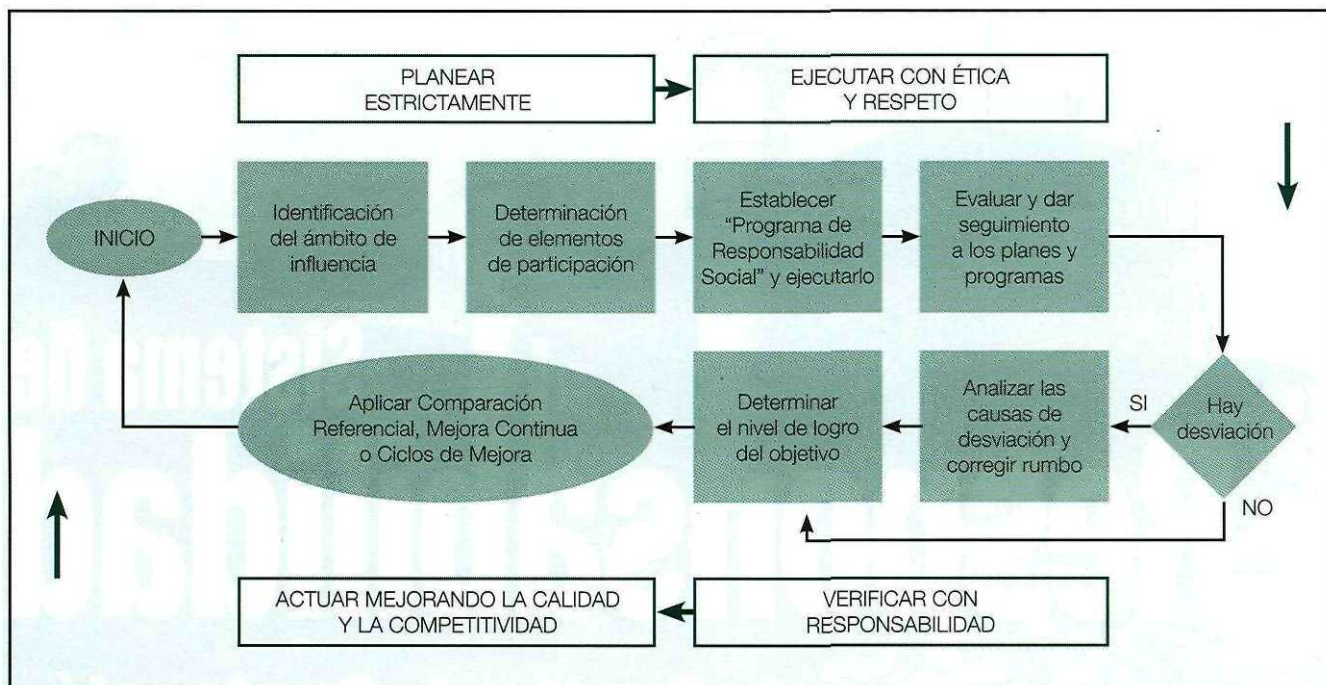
PLANEAR ESTRICTAMENTE

EJECUTAR CON ÉTICA Y RESPETO

INICIO

Identificación del ámbito de influencia

Determinación de elementos de participación

Establecer "Programa de Responsabilidad Social" y ejecutarlo

Evaluar y dar seguimiento a los planes y programas

Hay desviación

SI

NO

Analizar las causas de desviación y corregir rumbo

Determinar el nivel de logro del objetivo

Aplicar Comparación Referencial, Mejora Continua o Ciclos de Mejora

ACTUAR MEJORANDO LA CALIDAD Y LA COMPETITIVIDAD

VERIFICAR CON RESPONSABILIDAD